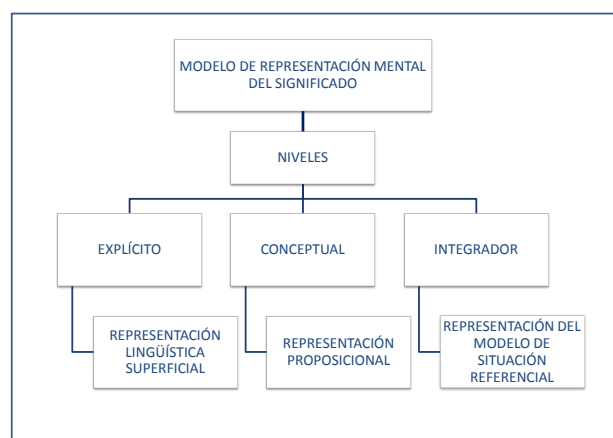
MODELO DE REPRESENTACIÓN MENTAL DEL SIGNIFICADO

NIVELES

EXPLÍCITO

CONCEPTUAL

INTEGRADOR

REPRESENTACIÓN LINGÜÍSTICA SUPERFICIAL

REPRESENTACIÓN PROPOSICIONAL

REPRESENTACIÓN DEL MODELO DE SITUACIÓN REFERENCIAL